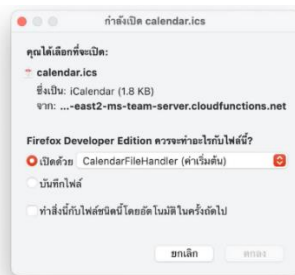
กำลังเปิด calendar.ics

คุณได้เลือกที่จะเปิด:

calendar.ics
ซึ่งเป็น: iCalendar (1.8 KB)
จาก: ...-east2-ms-team-server.cloudfunctions.net

Firefox Developer Edition ควรจะทำอะไรกับไฟล์นี้?

เปิดด้วย CalendarFileHandler (ค่าเริ่มต้น)

บันทึกไฟล์

ทำสิ่งนี้กับไฟล์ชนิดนี้โดยอัตโนมัติในครั้งถัดไป

ยกเลิก
ตกลง